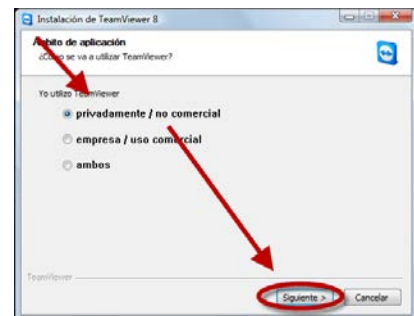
Instalación de TeamViewer 8

Ámbito de aplicación
¿Cómo se va a utilizar TeamViewer?

Yo utilizo TeamViewer

privadamente / no comercial

empresa / uso comercial

ambos

TeamViewer

Siguiente >

Cancelar